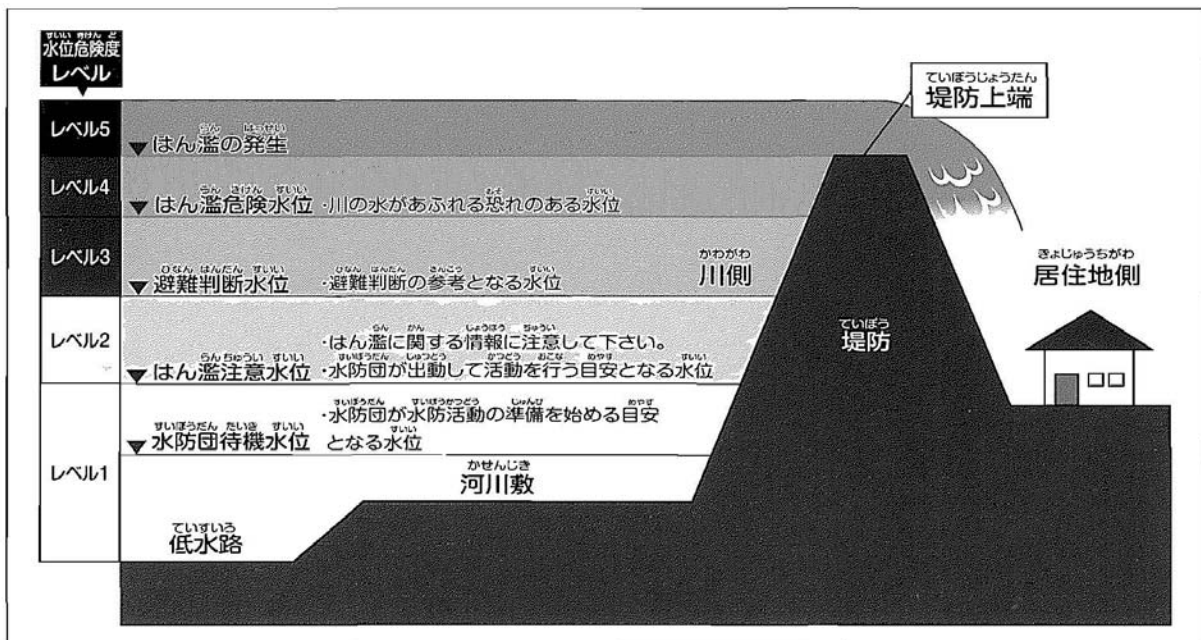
水位危険度
レベル

レベル5
▼はん濫の発生

レベル4
▼はん濫危険水位 ·川の水があふれる恐れのある水位

レベル3
▼避難判断水位 ·避難判断の参考となる水位

川側

レベル2
·はん濫に関する情報に注意して下さい。
▼はん濫注意水位 ·水防団が出動して活動を行う目安となる水位

レベル1
·水防団が水防活動の準備を始める目安
▼水防団待機水位 となる水位

河川敷

低水路

堤防上端

堤防

居住地側